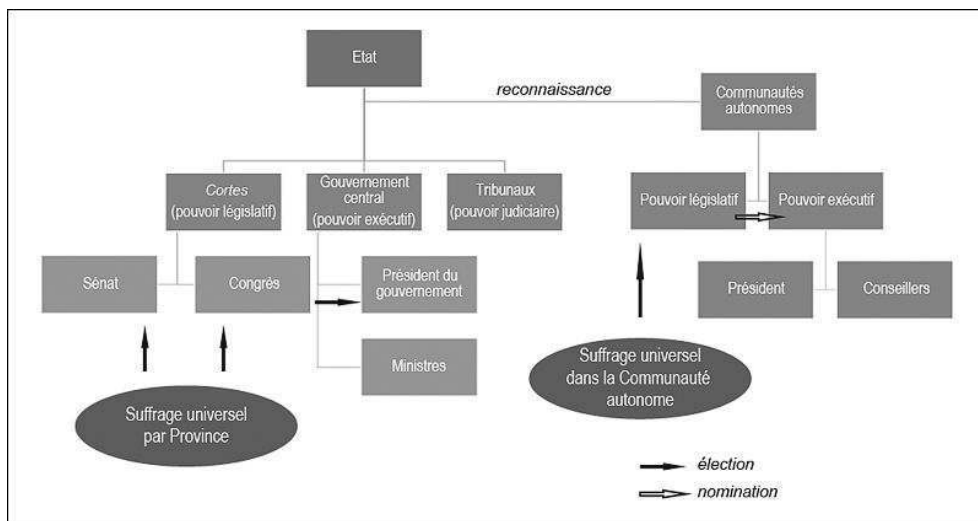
Etat

reconnaissance

Communautés autonomes

Cortes (pouvoir législatif)

Gouvernement central (pouvoir exécutif)

Tribunaux (pouvoir judiciaire)

Pouvoir législatif

Pouvoir exécutif

Sénat

Congrès

Président du gouvernement

Président

Conseillers

Ministres

Suffrage universel dans la Communauté autonome

Suffrage universel par Province

élection

nomination